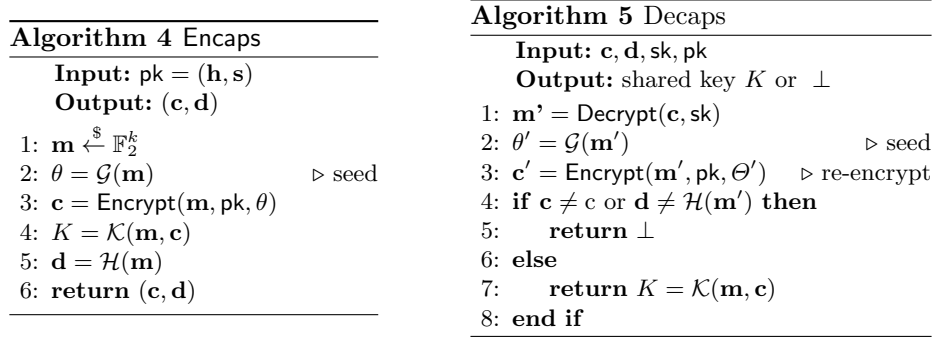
**Algorithm 4** Encaps

**Input:** $\mathsf{pk} = (\mathbf{h}, \mathbf{s})$
**Output:** $(\mathbf{c}, \mathbf{d})$

1: $\mathbf{m} \xleftarrow{\$} \mathbb{F}_2^k$
2: $\theta = \mathcal{G}(\mathbf{m})$ ▷ seed
3: $\mathbf{c} = \mathsf{Encrypt}(\mathbf{m}, \mathsf{pk}, \theta)$
4: $K = \mathcal{K}(\mathbf{m}, \mathbf{c})$
5: $\mathbf{d} = \mathcal{H}(\mathbf{m})$
6: **return** $(\mathbf{c}, \mathbf{d})$

**Algorithm 5** Decaps

**Input:** $\mathbf{c}, \mathbf{d}, \mathsf{sk}, \mathsf{pk}$
**Output:** shared key $K$ or $\perp$

1: $\mathbf{m'} = \mathsf{Decrypt}(\mathbf{c}, \mathsf{sk})$
2: $\theta' = \mathcal{G}(\mathbf{m}')$ ▷ seed
3: $\mathbf{c}' = \mathsf{Encrypt}(\mathbf{m}', \mathsf{pk}, \Theta')$ ▷ re-encrypt
4: **if** $\mathbf{c} \neq$ c or $\mathbf{d} \neq \mathcal{H}(\mathbf{m}')$ **then**
5: **return** $\perp$
6: **else**
7: **return** $K = \mathcal{K}(\mathbf{m}, \mathbf{c})$
8: **end if**